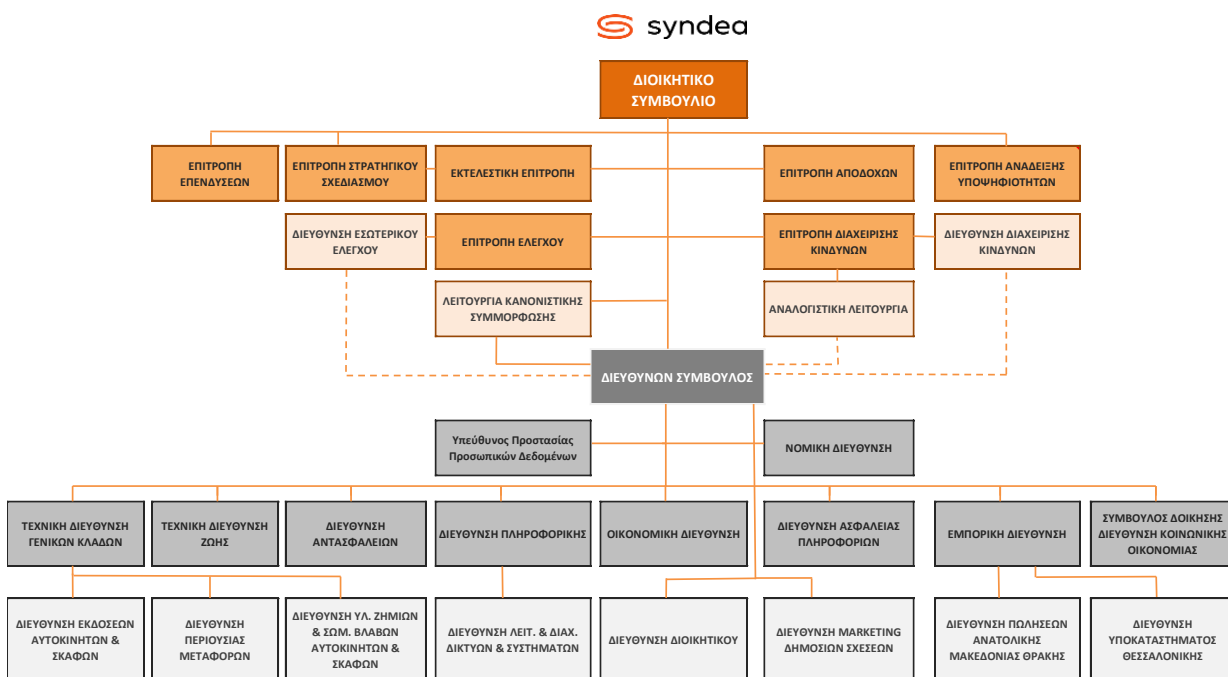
syndea

ΔΙΟΙΚΗΤΙΚΟ ΣΥΜΒΟΥΛΙΟ

ΕΠΙΤΡΟΠΗ ΕΠΕΝΔΥΣΕΩΝ

ΕΠΙΤΡΟΠΗ ΣΤΡΑΤΗΓΙΚΟΥ ΣΧΕΔΙΑΣΜΟΥ

ΕΚΤΕΛΕΣΤΙΚΗ ΕΠΙΤΡΟΠΗ

ΕΠΙΤΡΟΠΗ ΑΠΟΔΟΧΩΝ

ΕΠΙΤΡΟΠΗ ΑΝΑΔΕΙΞΗΣ ΥΠΟΨΗΦΙΟΤΗΤΩΝ

ΔΙΕΥΘΥΝΣΗ ΕΣΩΤΕΡΙΚΟΥ ΕΛΕΓΧΟΥ

ΕΠΙΤΡΟΠΗ ΕΛΕΓΧΟΥ

ΕΠΙΤΡΟΠΗ ΔΙΑΧΕΙΡΙΣΗΣ ΚΙΝΔΥΝΩΝ

ΔΙΕΥΘΥΝΣΗ ΔΙΑΧΕΙΡΙΣΗΣ ΚΙΝΔΥΝΩΝ

ΛΕΙΤΟΥΡΓΙΑ ΚΑΝΟΝΙΣΤΙΚΗΣ ΣΥΜΜΟΡΦΩΣΗΣ

ΑΝΑΛΟΓΙΣΤΙΚΗ ΛΕΙΤΟΥΡΓΙΑ

ΔΙΕΥΘΥΝΩΝ ΣΥΜΒΟΥΛΟΣ

Υπεύθυνος Προστασίας Προσωπικών Δεδομένων

ΝΟΜΙΚΗ ΔΙΕΥΘΥΝΣΗ

ΤΕΧΝΙΚΗ ΔΙΕΥΘΥΝΣΗ ΓΕΝΙΚΩΝ ΚΛΑΔΩΝ

ΤΕΧΝΙΚΗ ΔΙΕΥΘΥΝΣΗ ΖΩΗΣ

ΔΙΕΥΘΥΝΣΗ ΑΝΤΑΣΦΑΛΕΙΩΝ

ΔΙΕΥΘΥΝΣΗ ΠΛΗΡΟΦΟΡΙΚΗΣ

ΟΙΚΟΝΟΜΙΚΗ ΔΙΕΥΘΥΝΣΗ

ΔΙΕΥΘΥΝΣΗ ΑΣΦΑΛΕΙΑΣ ΠΛΗΡΟΦΟΡΙΩΝ

ΕΜΠΟΡΙΚΗ ΔΙΕΥΘΥΝΣΗ

ΣΥΜΒΟΥΛΟΣ ΔΟΙΚΗΣΗΣ ΔΙΕΥΘΥΝΣΗ ΚΟΙΝΩΝΙΚΗΣ ΟΙΚΟΝΟΜΙΑΣ

ΔΙΕΥΘΥΝΣΗ ΕΚΔΟΣΕΩΝ ΑΥΤΟΚΙΝΗΤΩΝ & ΣΚΑΦΩΝ

ΔΙΕΥΘΥΝΣΗ ΠΕΡΙΟΥΣΙΑΣ ΜΕΤΑΦΟΡΩΝ

ΔΙΕΥΘΥΝΣΗ ΥΛ. ΖΗΜΙΩΝ & ΣΩΜ. ΒΛΑΒΩΝ ΑΥΤΟΚΙΝΗΤΩΝ & ΣΚΑΦΩΝ

ΔΙΕΥΘΥΝΣΗ ΛΕΙΤ. & ΔΙΑΧ. ΔΙΚΤΥΩΝ & ΣΥΣΤΗΜΑΤΩΝ

ΔΙΕΥΘΥΝΣΗ ΔΙΟΙΚΗΤΙΚΟΥ

ΔΙΕΥΘΥΝΣΗ MARKETING ΔΗΜΟΣΙΩΝ ΣΧΕΣΕΩΝ

ΔΙΕΥΘΥΝΣΗ ΠΩΛΗΣΕΩΝ ΑΝΑΤΟΛΙΚΗΣ ΜΑΚΕΔΟΝΙΑΣ ΘΡΑΚΗΣ

ΔΙΕΥΘΥΝΣΗ ΥΠΟΚΑΤΑΣΤΗΜΑΤΟΣ ΘΕΣΣΑΛΟΝΙΚΗΣ